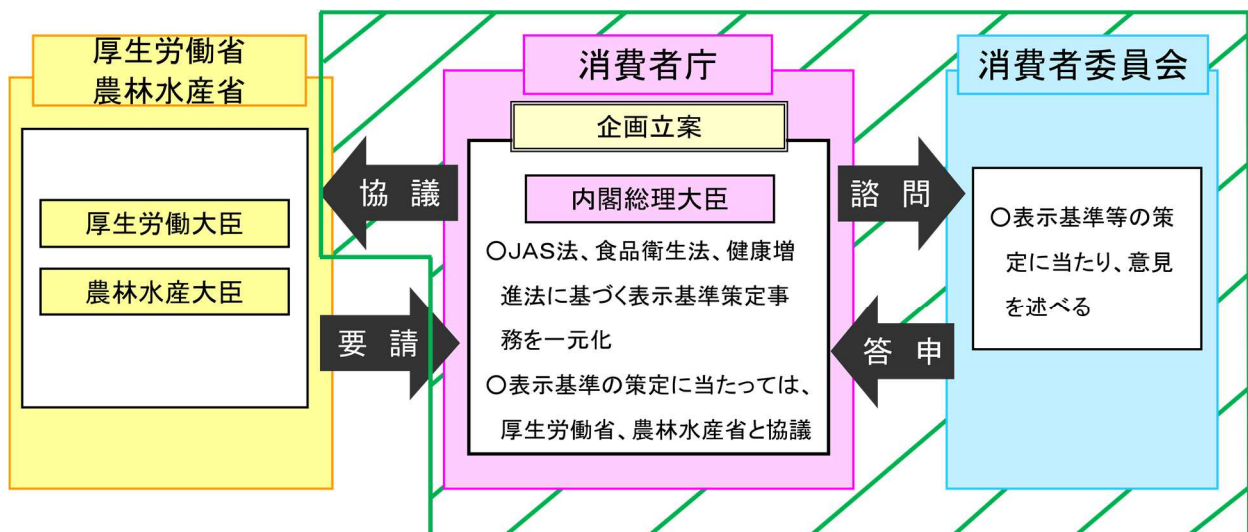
厚生労働省
農林水産省

厚生労働大臣

農林水産大臣

協 議

要 請

消費者庁

企画立案

内閣総理大臣

○JAS法、食品衛生法、健康増進法に基づく表示基準策定事務を一元化
○表示基準の策定に当たっては、厚生労働省、農林水産省と協議

諮 問

答 申

消費者委員会

○表示基準等の策定に当たり、意見を述べる